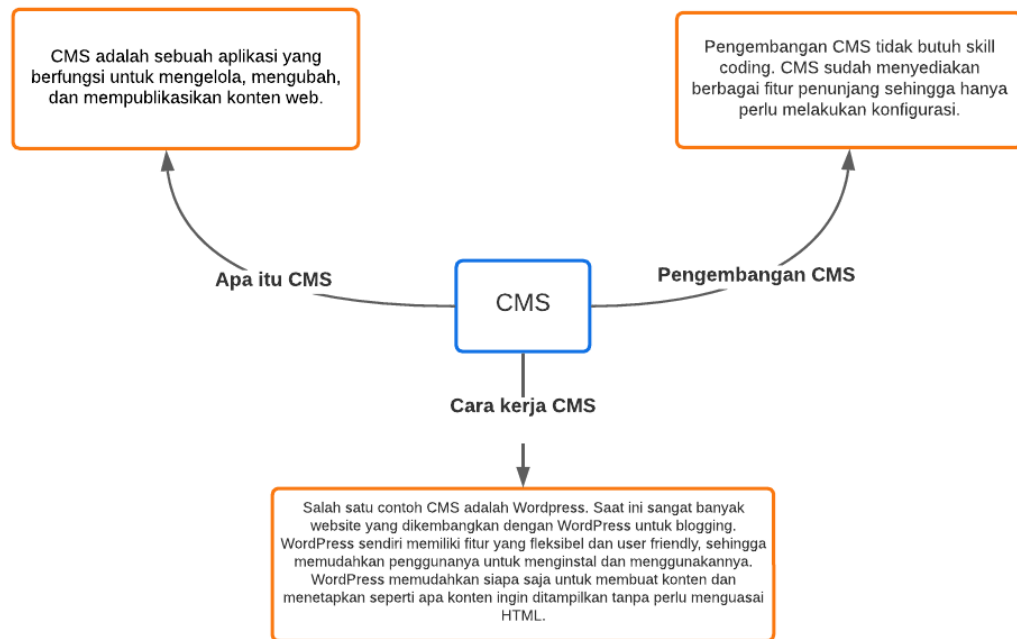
CMS adalah sebuah aplikasi yang berfungsi untuk mengelola, mengubah, dan mempublikasikan konten web.

Pengembangan CMS tidak butuh skill coding. CMS sudah menyediakan berbagai fitur penunjang sehingga hanya perlu melakukan konfigurasi.

Apa itu CMS

CMS

Pengembangan CMS

Cara kerja CMS

Salah satu contoh CMS adalah Wordpress. Saat ini sangat banyak website yang dikembangkan dengan WordPress untuk blogging. WordPress sendiri memiliki fitur yang fleksibel dan user friendly, sehingga memudahkan penggunanya untuk menginstal dan menggunakannya. WordPress memudahkan siapa saja untuk membuat konten dan menetapkan seperti apa konten ingin ditampilkan tanpa perlu menguasai HTML.